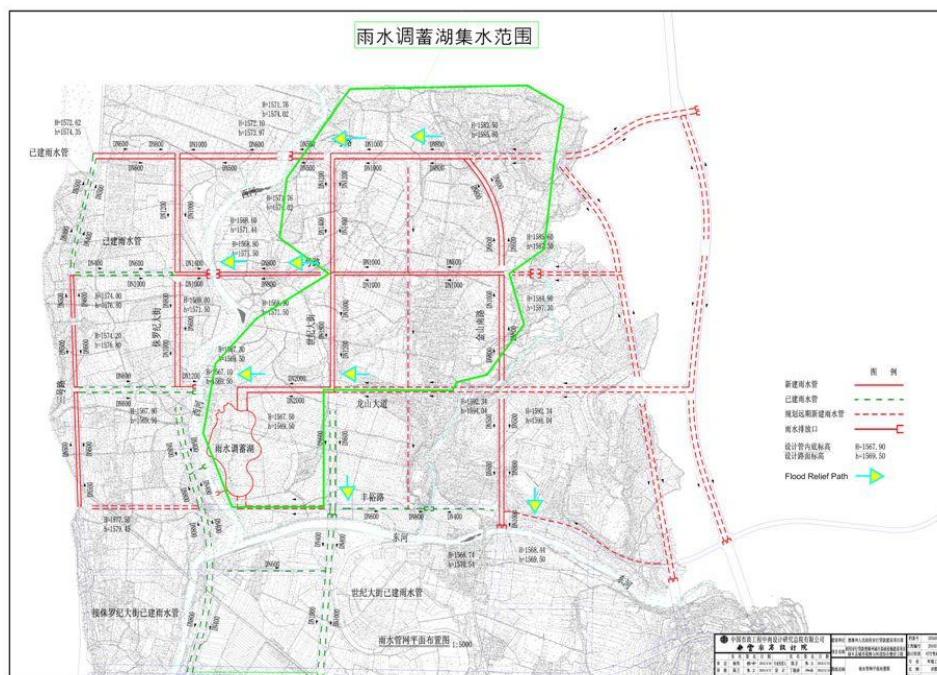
雨水调蓄湖集水范围

已建雨水管

H=1572.62
h=1574.35

H=1571.76
h=1576.02

H=1572.10
h=1573.97

H=1583.50
h=1585.80

DN800 DN800 DN1000 DN800 DN1000 DN800 DN1000 DN800

已建雨水管

H=1568.80
h=1571.44

H=1568.80
h=1571.50

H=1585.65
h=1587.50

DN600 DN1400 DN1000 DN1000

H=1574.80
h=1576.80

H=1569.80
h=1571.50

H=1568.90
h=1571.50

H=1588.90
h=1597.30

H=1574.20
h=1576.80

世纪大街

金山南路

H=1567.80
h=1569.50

H=1567.90
h=1569.50

DN1200 DN2000

H=1567.90
h=1569.50

龙山大道

H=1582.34
h=1594.04

H=1591.34
h=1596.04

H=1567.50
h=1569.50

雨水调蓄湖

丰裕路

H=1577.50
h=1579.45

DN800 DN800 DN400

东河

H=1566.74
h=1568.54

H=1568.44
h=1569.50

世纪大街已建雨水管

续体罗纪大街已建雨水管

雨水管网平面布置图 1:5000

图 例
新建雨水管
已建雨水管
规划远期新建雨水管
雨水排放口
设计管内底标高 H=1567.90
设计路面标高 h=1569.50
Flood Relief Path

中国市政工程中南设计研究总院有限公司
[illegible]